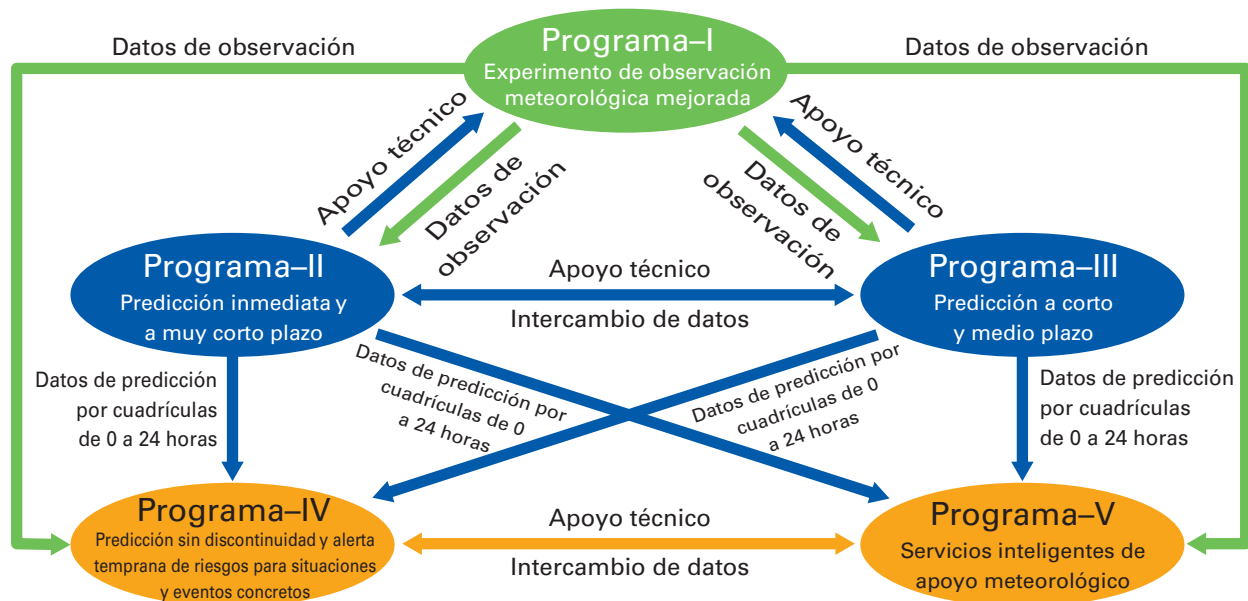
Datos de observación

Programa–I
Experimento de observación meteorológica mejorada

Datos de observación

Apoyo técnico

Datos de observación

Datos de observación

Apoyo técnico

Programa–II
Predicción inmediata y a muy corto plazo

Apoyo técnico

Intercambio de datos

Programa–III
Predicción a corto y medio plazo

Datos de predicción por cuadrículas de 0 a 24 horas

Datos de predicción por cuadrículas de 0 a 24 horas

Datos de predicción por cuadrículas de 0 a 24 horas

Datos de predicción por cuadrículas de 0 a 24 horas

Programa–IV
Predicción sin discontinuidad y alerta temprana de riesgos para situaciones y eventos concretos

Apoyo técnico

Intercambio de datos

Programa–V
Servicios inteligentes de apoyo meteorológico